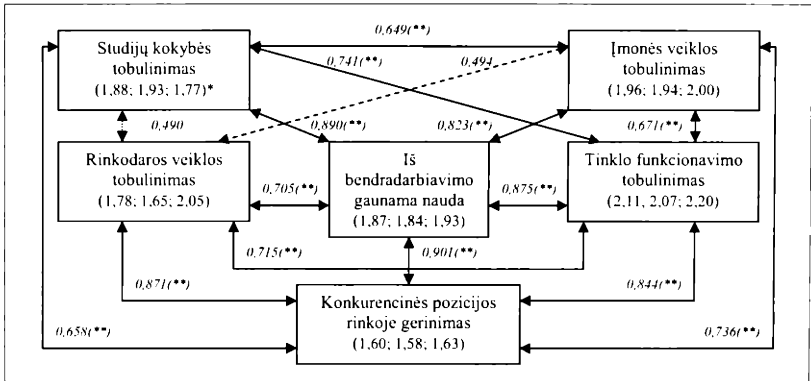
0,649(**)

Studijų kokybės tobulinimas (1,88; 1,93; 1,77)*

0,741(**)

0,494

Įmonės veiklos tobulinimas (1,96; 1,94; 2,00)

0,490

0,890(**)

0,823(**)

0,671(**)

Rinkodaros veiklos tobulinimas (1,78; 1,65; 2,05)

0,705(**)

Iš bendradarbiavimo gaunama nauda (1,87; 1,84; 1,93)

0,875(**)

Tinklo funkcionavimo tobulinimas (2,11, 2,07; 2,20)

0,715(**)

0,901(**)

0,871(**)

0,844(**)

Konkurencinės pozicijos rinkoje gerinimas (1,60; 1,58; 1,63)

0,658(**)

0,736(**)